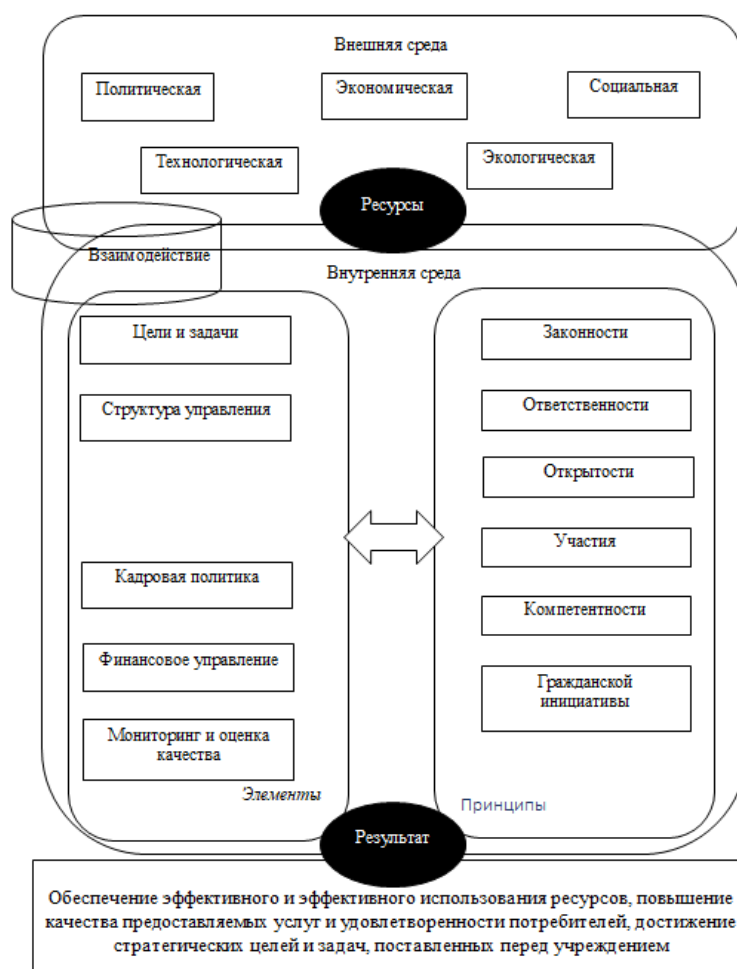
Внешняя среда

Политическая

Экономическая

Социальная

Технологическая

Экологическая

Ресурсы

Взаимодействие

Внутренняя среда

Цели и задачи

Структура управления

Кадровая политика

Финансовое управление

Мониторинг и оценка качества

Элементы

Законности

Ответственности

Открытости

Участия

Компетентности

Гражданской инициативы

Принципы

Результат

Обеспечение эффективного и эффективного использования ресурсов, повышение качества предоставляемых услуг и удовлетворенности потребителей, достижение стратегических целей и задач, поставленных перед учреждением